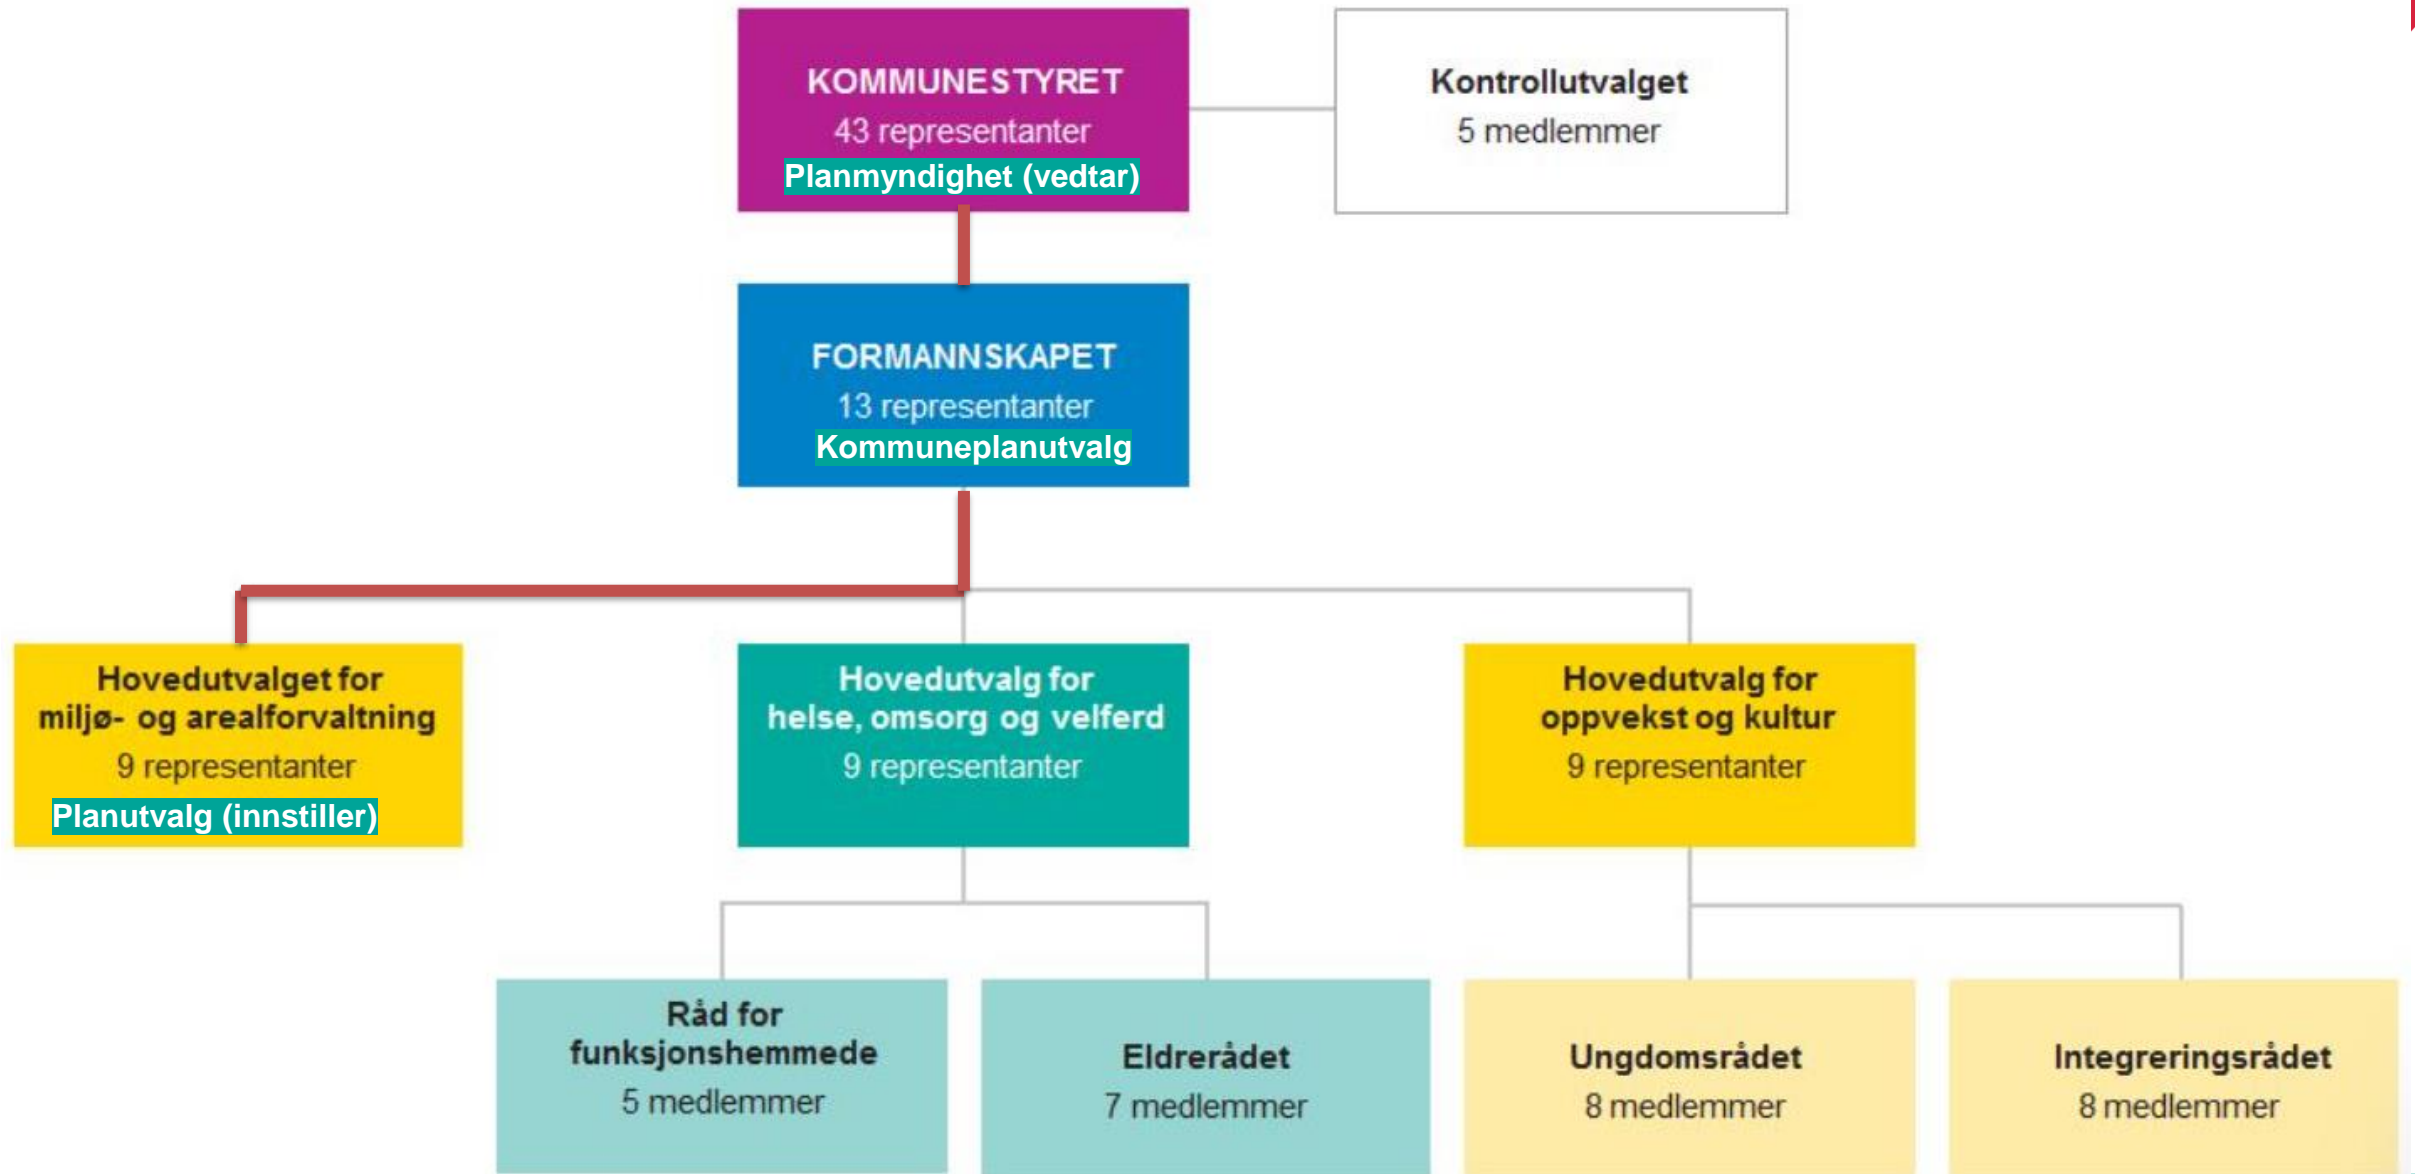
KOMMUNESTYRET
43 representanter
Planmyndighet (vedtar)

Kontrollutvalget
5 medlemmer

FORMANNSKAPET
13 representanter
Kommuneplanutvalg

Hovedutvalget for miljø- og arealforvaltning
9 representanter
Planutvalg (innstiller)

Hovedutvalg for helse, omsorg og velferd
9 representanter

Hovedutvalg for oppvekst og kultur
9 representanter

Råd for funksjonshemmede
5 medlemmer

Eldrerådet
7 medlemmer

Ungdomsrådet
8 medlemmer

Integreringsrådet
8 medlemmer